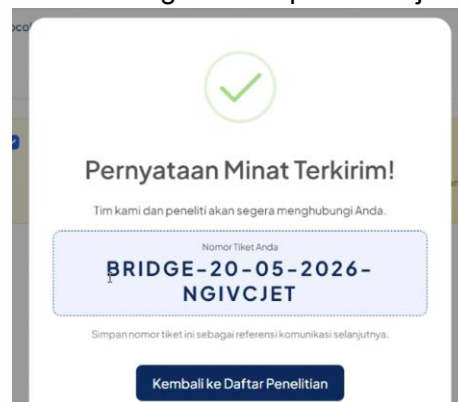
Pernyataan Minat Terkirim!

Tim kami dan peneliti akan segera menghubungi Anda.

Nomor Tiket Anda

BRIDGE-20-05-2026-NGIVCJET

Simpan nomor tiket ini sebagai referensi komunikasi selanjutnya.

Kembali ke Daftar Penelitian